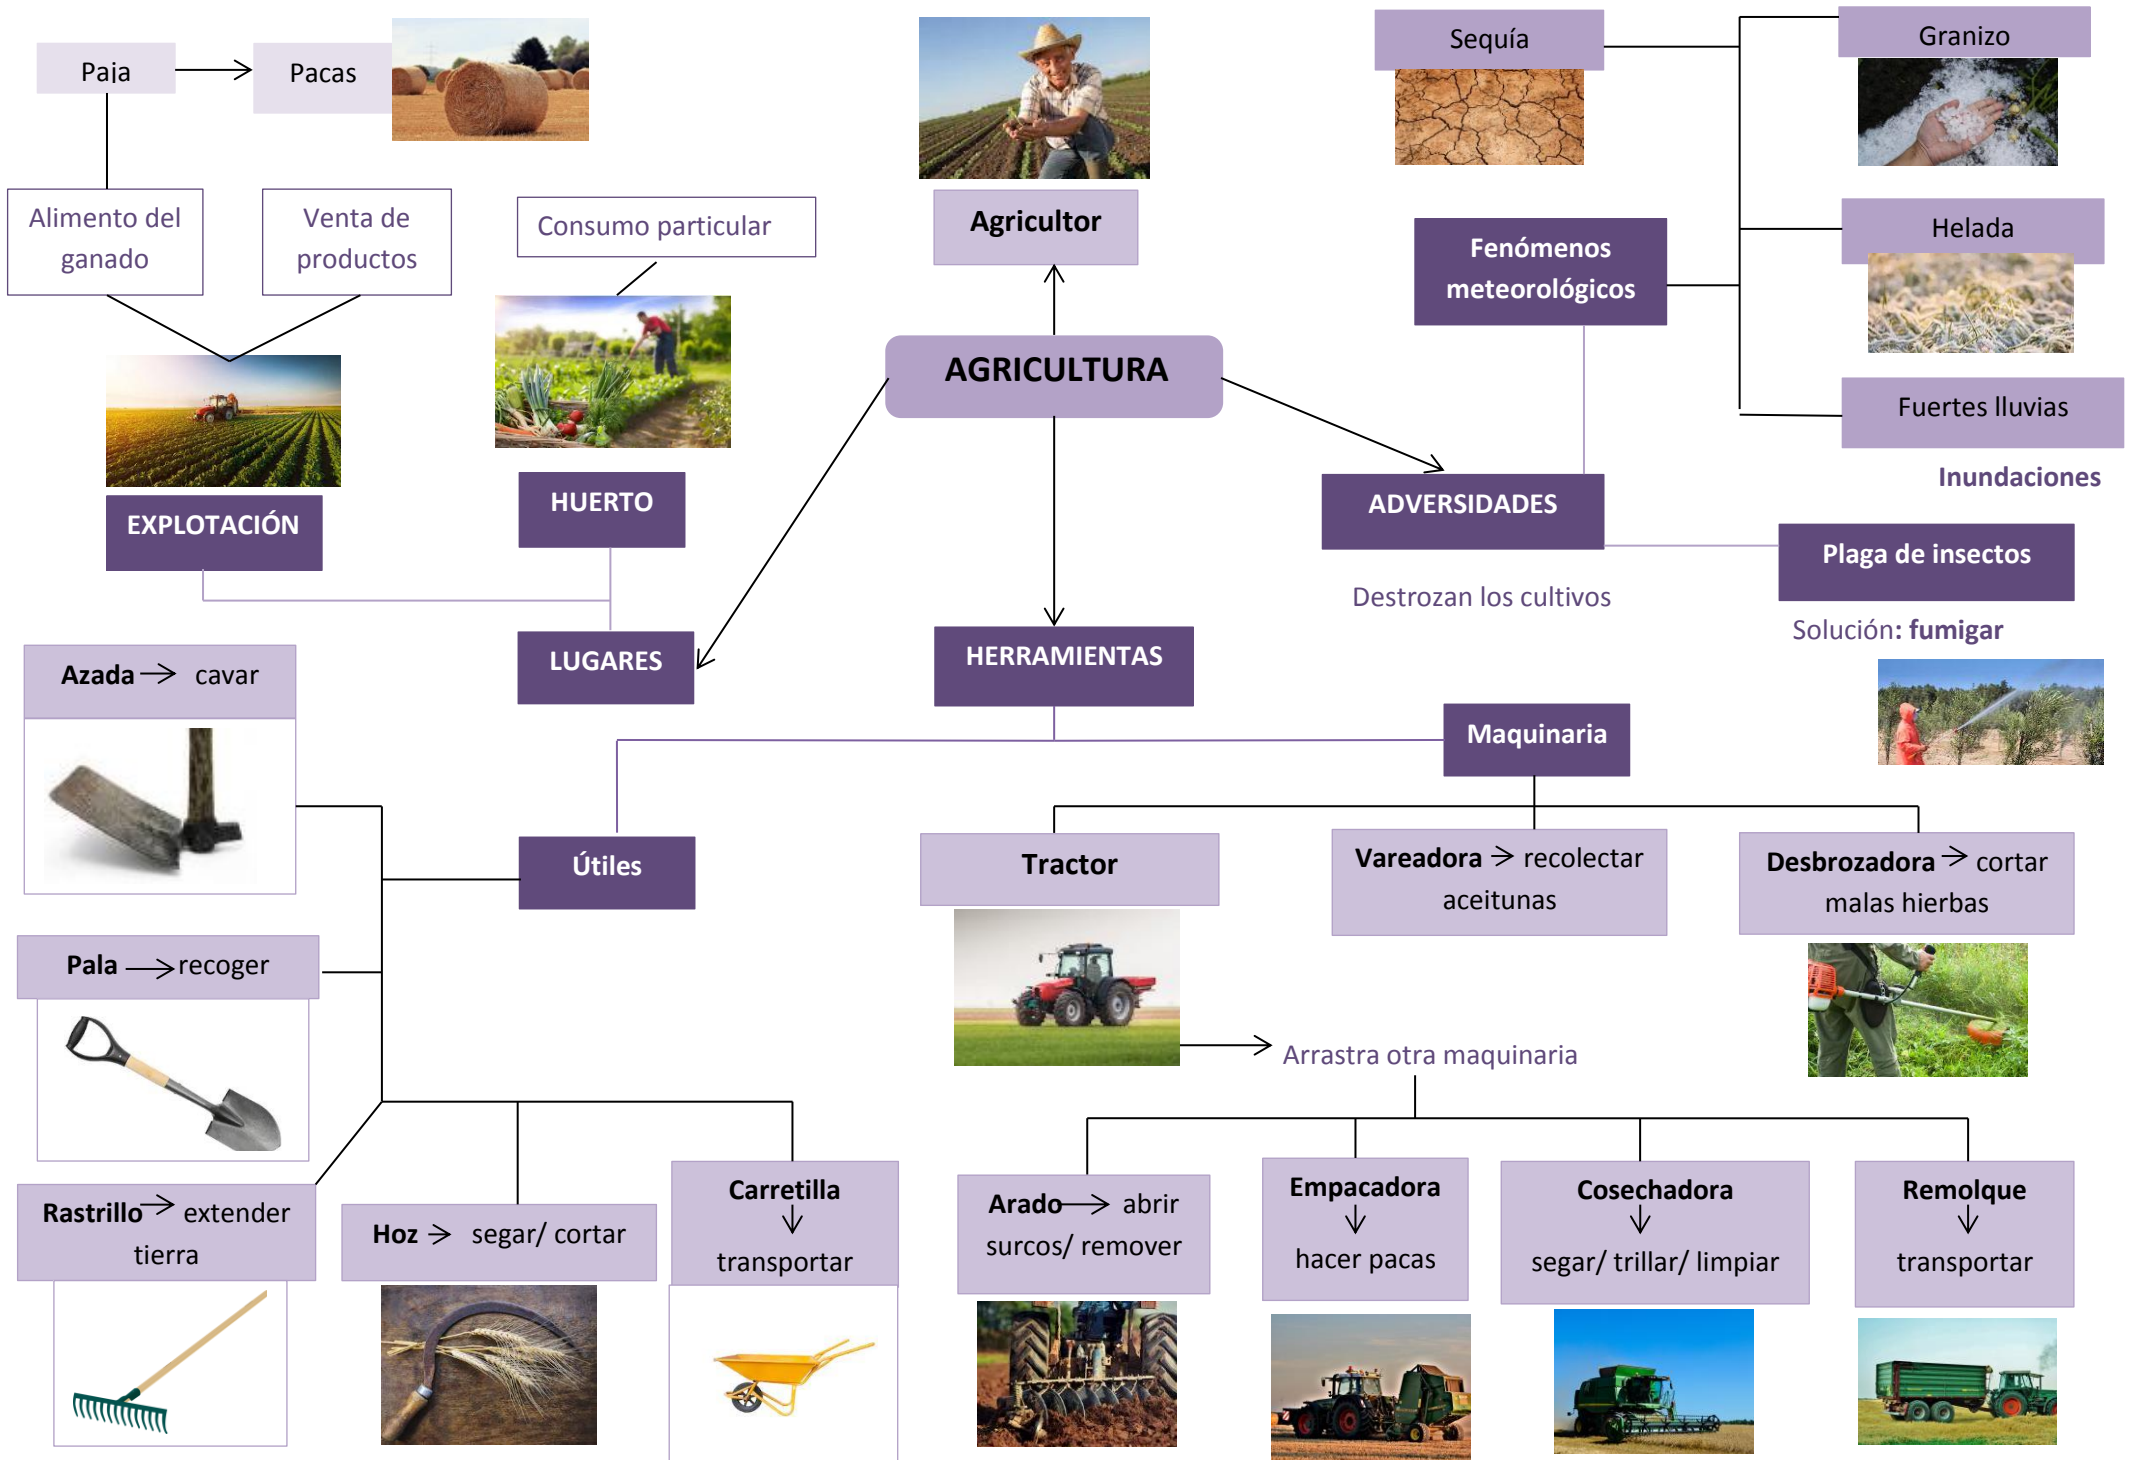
Paja → Pacas

Alimento del ganado

Venta de productos

Consumo particular

Agricultor

Sequía

Granizo

Helada

Fuertes lluvias

Inundaciones

Fenómenos meteorológicos

AGRICULTURA

EXPLOTACIÓN

HUERTO

ADVERSIDADES

Plaga de insectos

Destrozan los cultivos

Solución: fumigar

LUGARES

HERRAMIENTAS

Azada → cavar

Maquinaria

Útiles

Tractor

Vareadora → recolectar aceitunas

Desbrozadora → cortar malas hierbas

Pala → recoger

Arrastra otra maquinaria

Rastrillo → extender tierra

Hoz → segar/ cortar

Carretilla ↓ transportar

Arado → abrir surcos/ remover

Empacadora ↓ hacer pacas

Cosechadora ↓ segar/ trillar/ limpiar

Remolque ↓ transportar